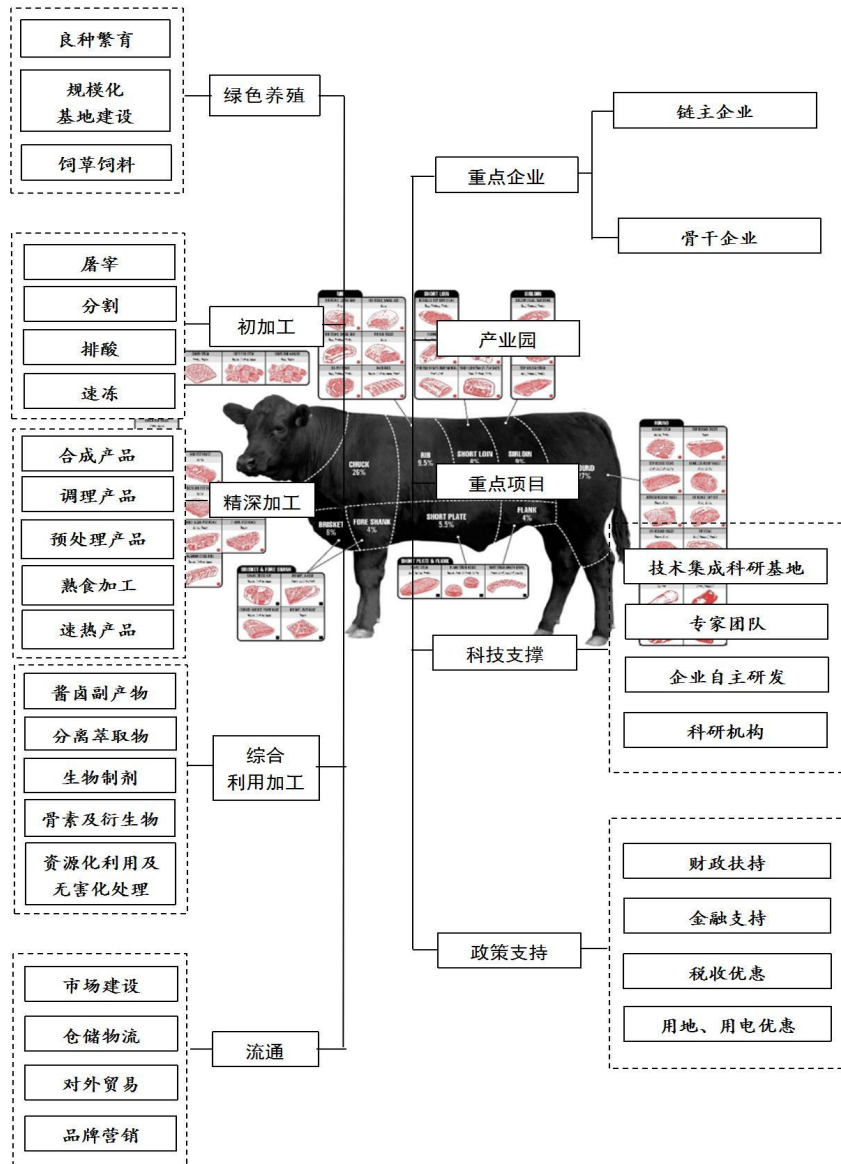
良种繁育

规模化基地建设

饲草饲料

绿色养殖

屠宰

分割

排酸

速冻

初加工

合成产品

调理产品

预处理产品

熟食加工

速热产品

精深加工

酱卤副产物

分离萃取物

生物制剂

骨素及衍生物

资源化利用及无害化处理

综合利用加工

市场建设

仓储物流

对外贸易

品牌营销

流通

重点企业

链主企业

骨干企业

产业园

重点项目

科技支撑

技术集成科研基地

专家团队

企业自主研发

科研机构

政策支持

财政扶持

金融支持

税收优惠

用地、用电优惠

CHUCK 26%

RIB 9.5%

SHORT LOIN 8%

SIRLOIN 9%

ROUND 27%

BRISKET 6%

FORE SHANK 4%

SHORT PLATE 5.5%

FLANK 4%